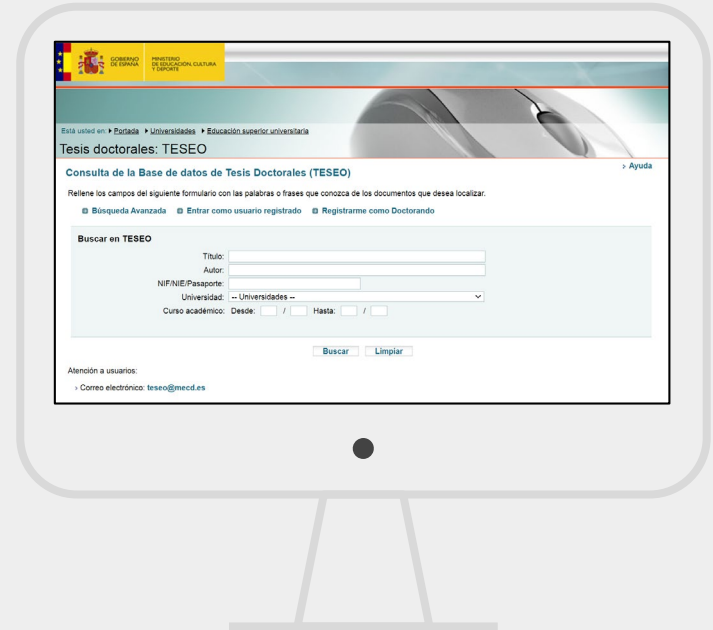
GOBIERNO DE ESPAÑA MINISTERIO DE EDUCACIÓN, CULTURA Y DEPORTE

Está usted en: ▸ Portada ▸ Universidades ▸ Educación superior universitaria

Tesis doctorales: TESEO

› Ayuda

Consulta de la Base de datos de Tesis Doctorales (TESEO)

Rellene los campos del siguiente formulario con las palabras o frases que conozca de los documentos que desea localizar.

Búsqueda Avanzada Entrar como usuario registrado Registrarme como Doctorando

Buscar en TESEO

Título:

Autor:

NIF/NIE/Pasaporte:

Universidad: -- Universidades --

Curso académico: Desde: / Hasta: /

Buscar Limpiar

Atención a usuarios:

› Correo electrónico: teseo@mecd.es